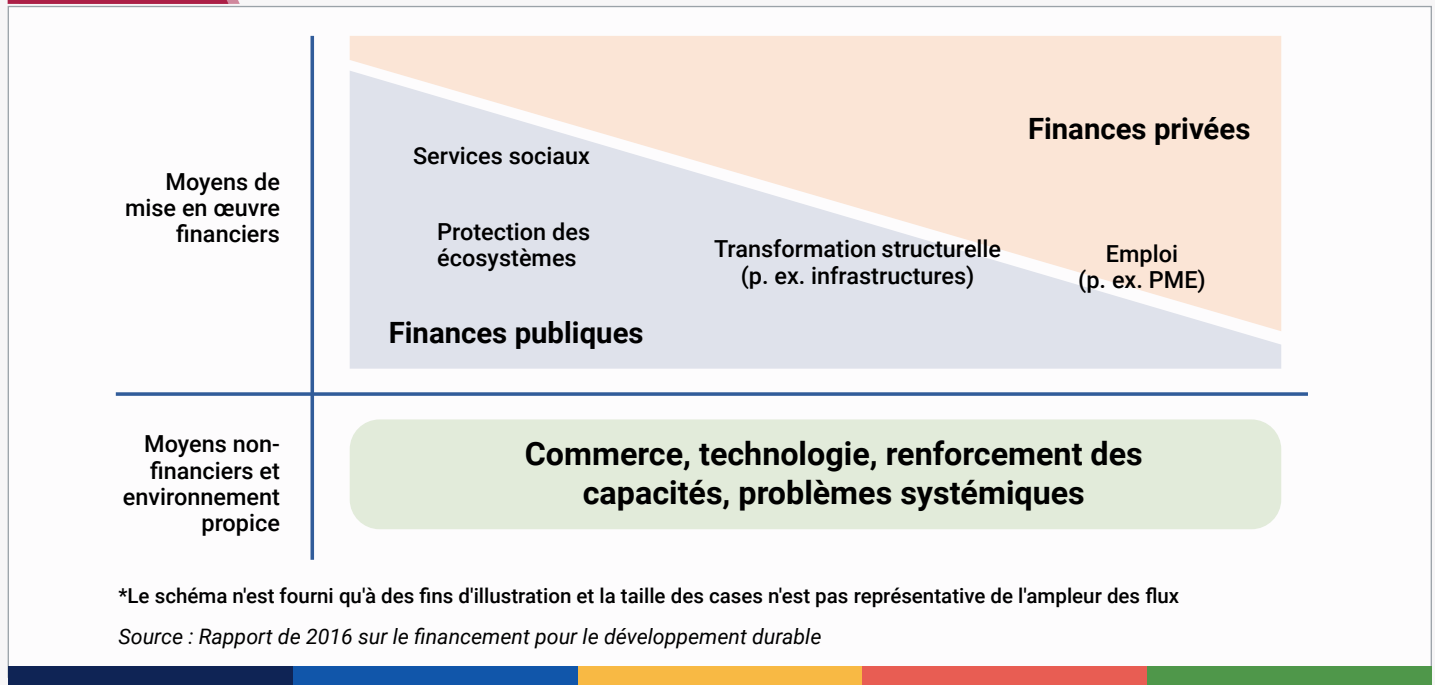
Moyens de mise en œuvre financiers

Finances privées

Services sociaux

Protection des écosystèmes

Transformation structurelle (p. ex. infrastructures)

Emploi (p. ex. PME)

Finances publiques

Moyens non-financiers et environnement propice

Commerce, technologie, renforcement des capacités, problèmes systémiques

*Le schéma n'est fourni qu'à des fins d'illustration et la taille des cases n'est pas représentative de l'ampleur des flux

Source : Rapport de 2016 sur le financement pour le développement durable